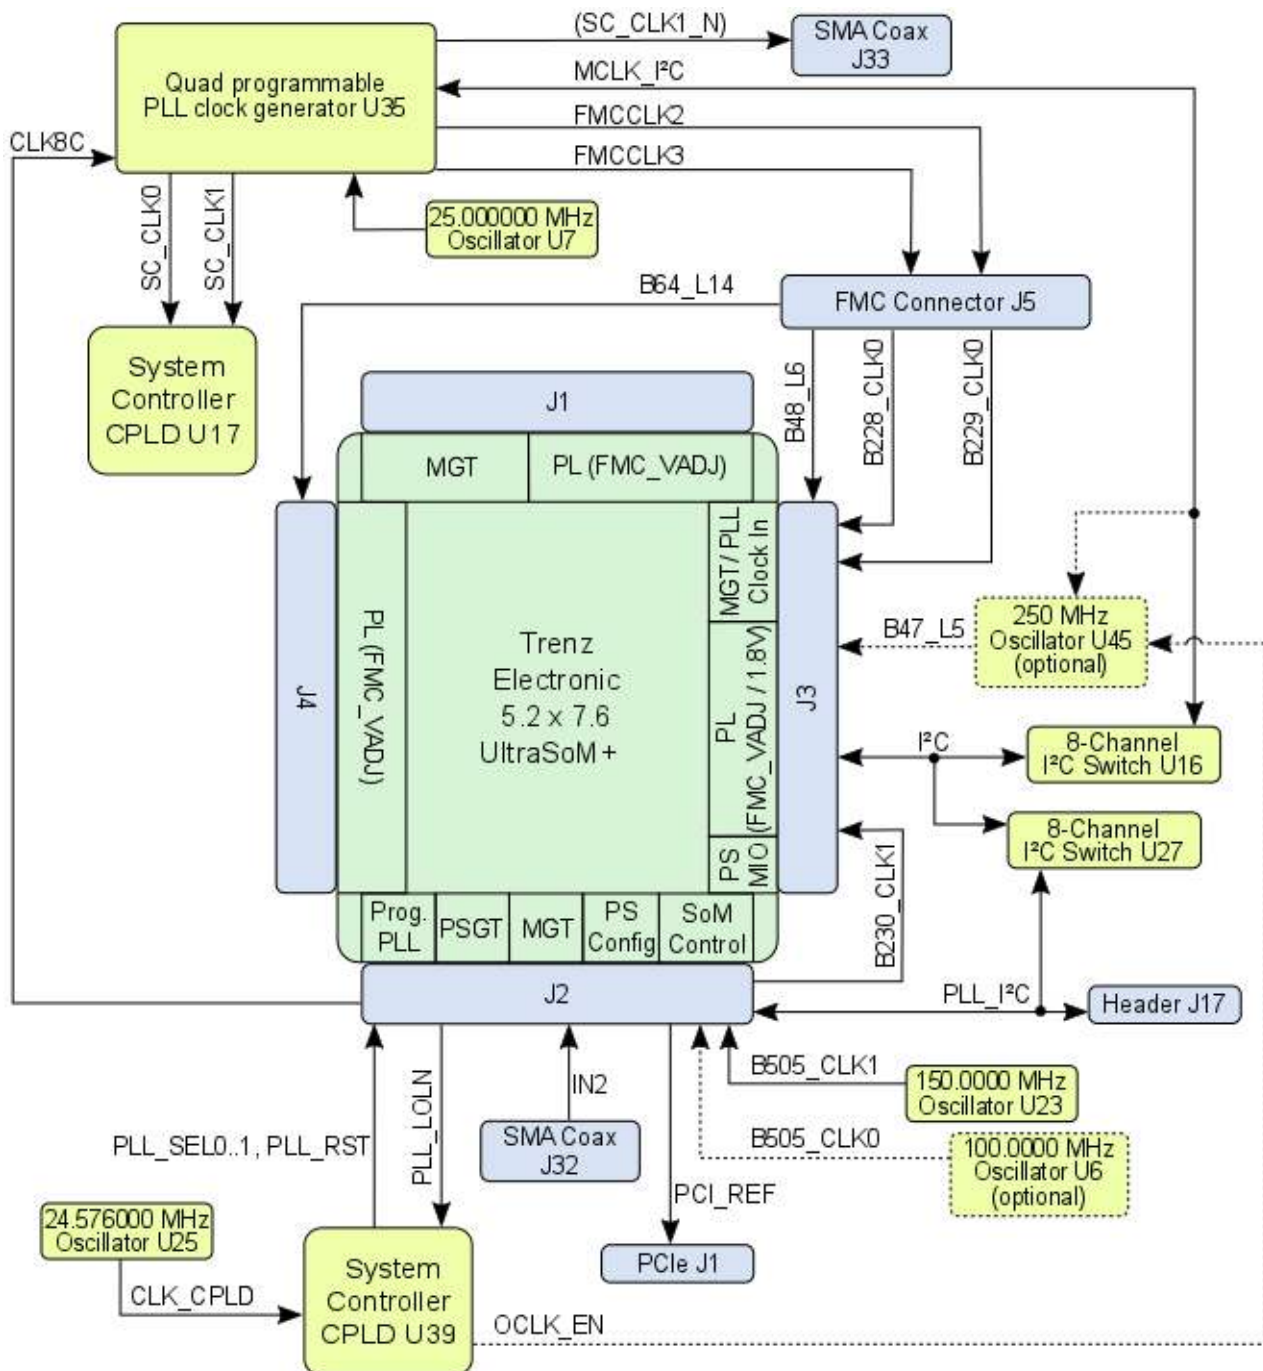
(SC_CLK1_N)

SMA Coax J33

Quad programmable PLL clock generator U35

MCLK_I²C

FMCCLK2

FMCCLK3

CLK8C

SC_CLK0

SC_CLK1

25.000000 MHz Oscillator U7

B64_L14

FMC Connector J5

System Controller CPLD U17

J1

B48_L6

B228_CLK0

B229_CLK0

MGT

PL (FMC_VADJ)

J4

PL (FMC_VADJ)

Trenz Electronic 5.2 x 7.6 UltraSoM+

MGT / PLL Clock In

PL (FMC_VADJ / 1.8V)

PS MIO

J3

250 MHz Oscillator U45 (optional)

B47_L5

I²C

8-Channel I²C Switch U16

8-Channel I²C Switch U27

B230_CLK1

Prog. PLL

PSGT

MGT

PS Config

SoM Control

J2

PLL_I²C

Header J17

B505_CLK1

150.0000 MHz Oscillator U23

B505_CLK0

100.0000 MHz Oscillator U6 (optional)

IN2

SMA Coax J32

PLL_LOLN

PLL_SEL0..1, PLL_RST

PCI_REF

PCIe J1

24.576000 MHz Oscillator U25

CLK_CPLD

System Controller CPLD U39

OCLK_EN